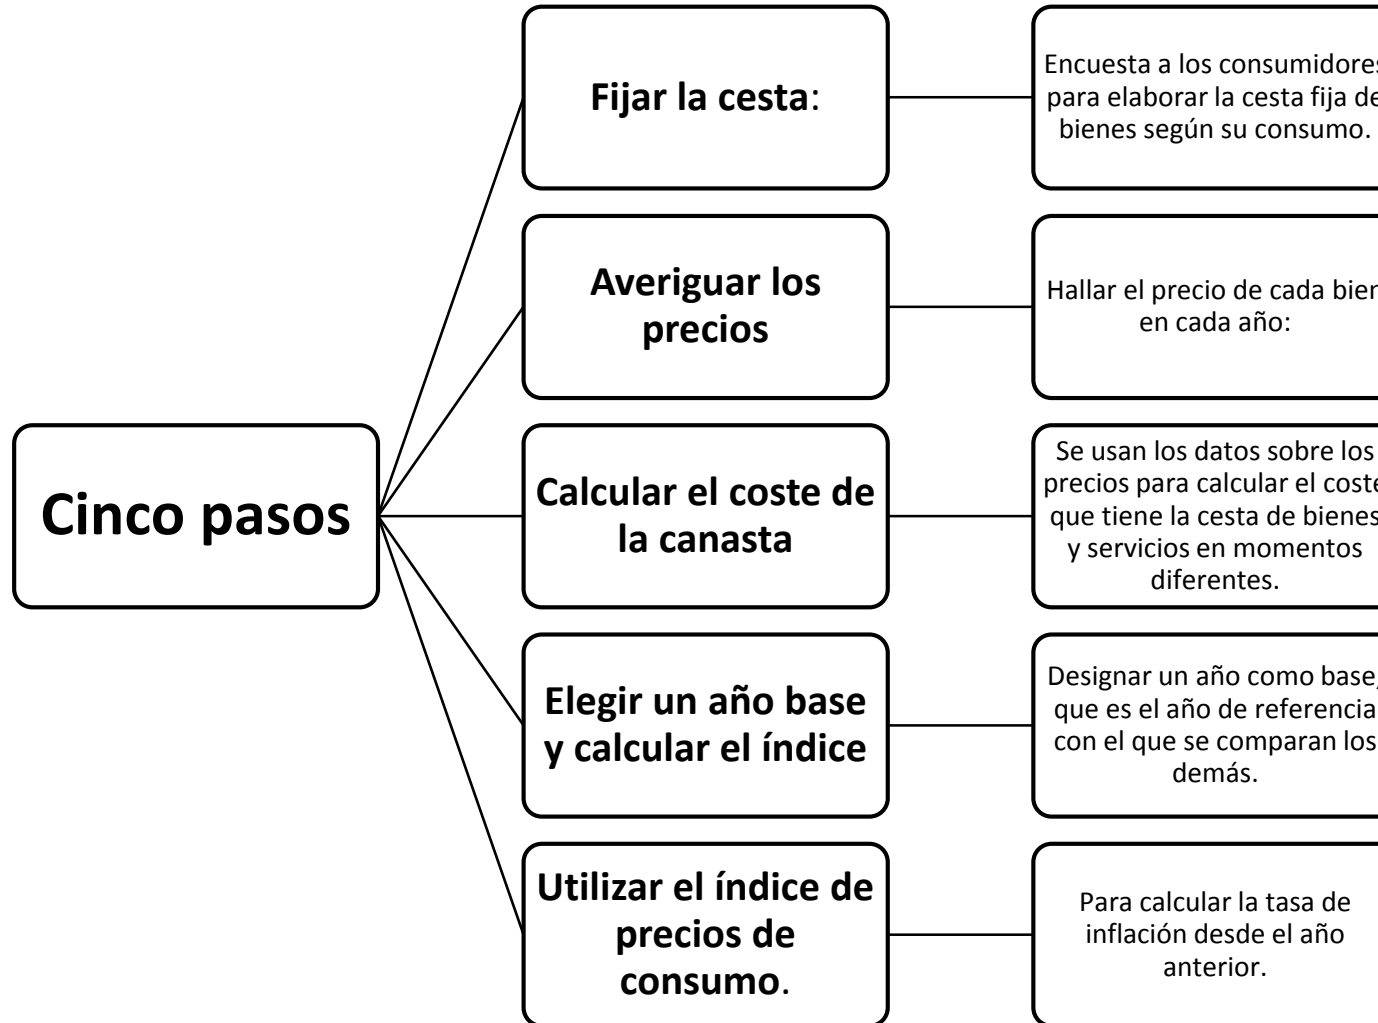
Cinco pasos

Fijar la cesta:

Encuesta a los consumidores para elaborar la cesta fija de bienes según su consumo.

Averiguar los precios

Hallar el precio de cada bien en cada año:

Calcular el coste de la canasta

Se usan los datos sobre los precios para calcular el coste que tiene la cesta de bienes y servicios en momentos diferentes.

Elegir un año base y calcular el índice

Designar un año como base, que es el año de referencia con el que se comparan los demás.

Utilizar el índice de precios de consumo.

Para calcular la tasa de inflación desde el año anterior.